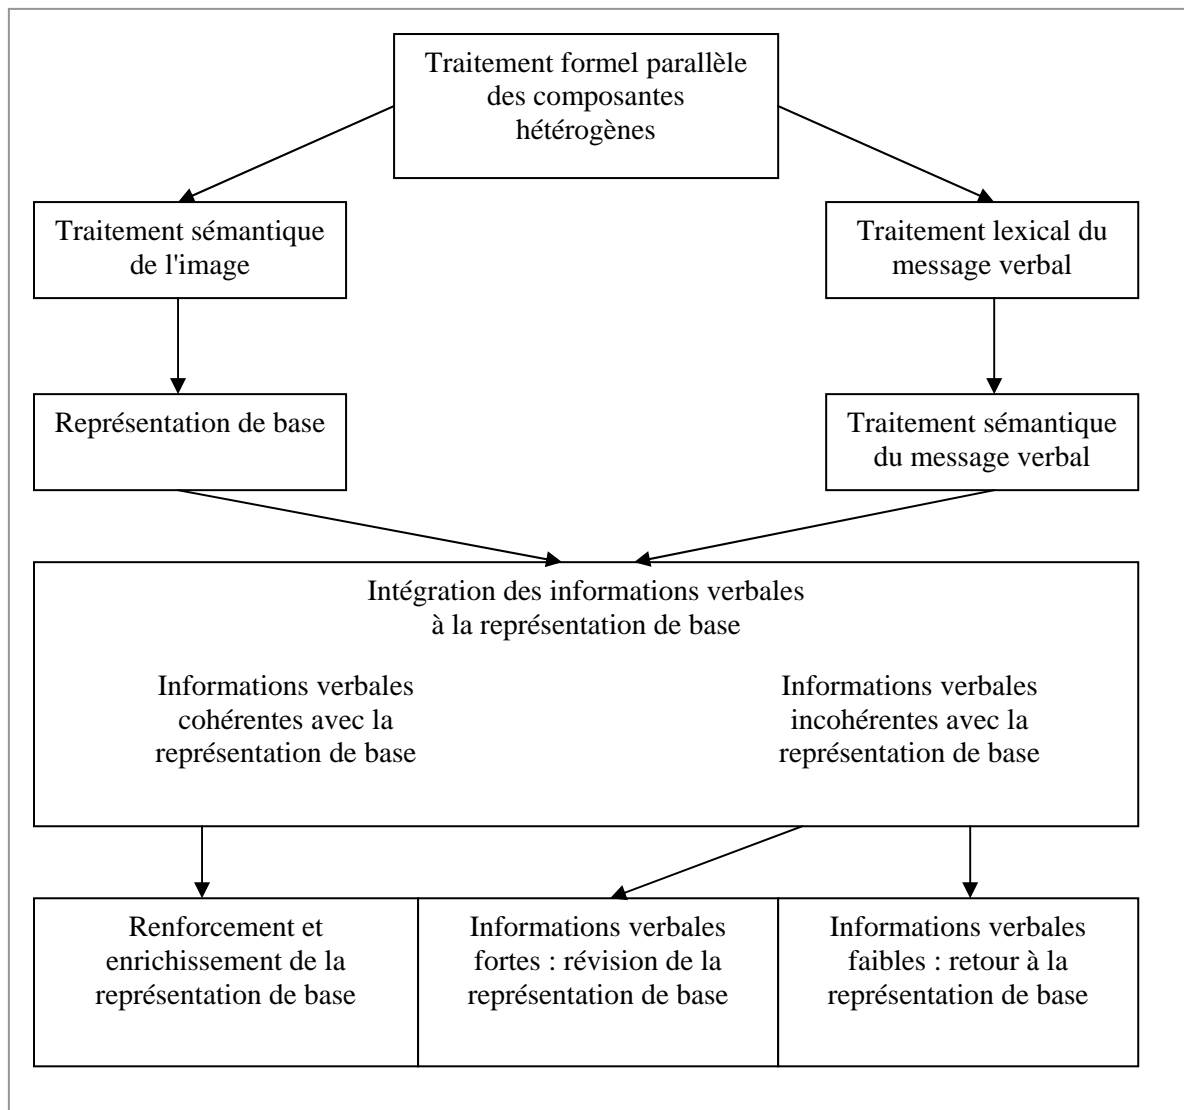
Traitement formel parallèle des composantes hétérogènes

Traitement sémantique de l'image

Traitement lexical du message verbal

Représentation de base

Traitement sémantique du message verbal

Intégration des informations verbales à la représentation de base

Informations verbales cohérentes avec la représentation de base

Informations verbales incohérentes avec la représentation de base

Renforcement et enrichissement de la représentation de base

Informations verbales fortes : révision de la représentation de base

Informations verbales faibles : retour à la représentation de base